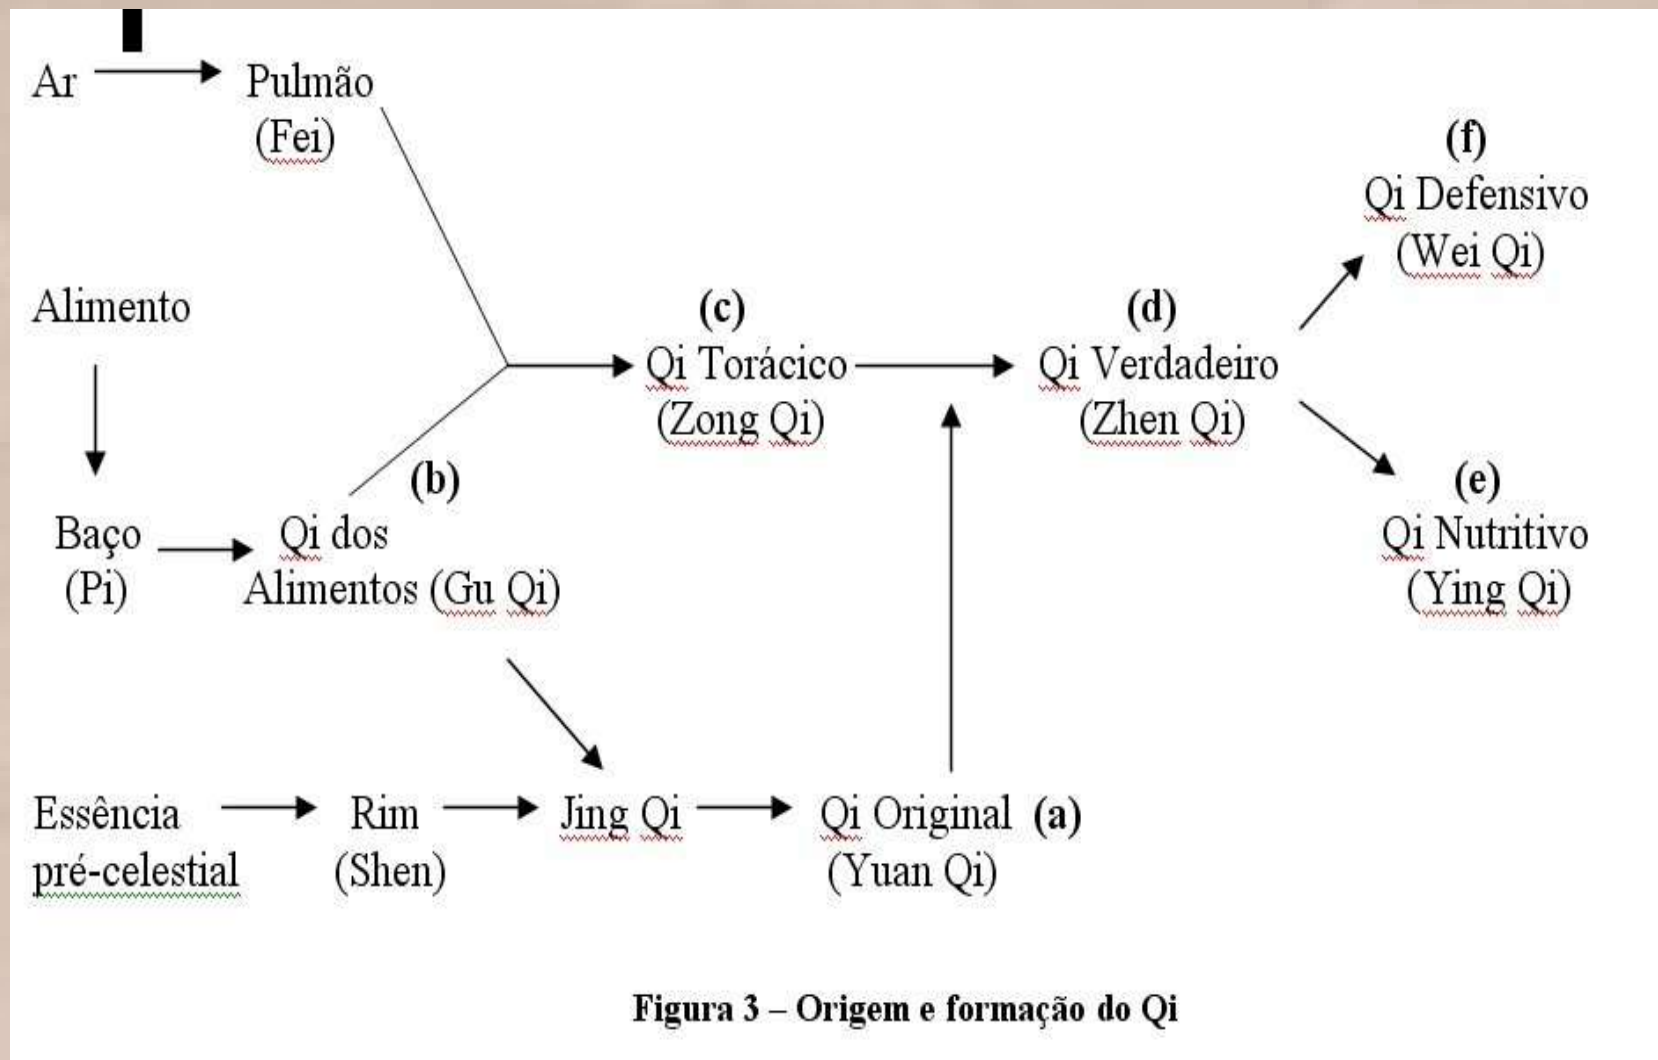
Ar Pulmão (Fei)

Alimento

Baço (Pi)

(b) Qi dos Alimentos (Gu Qi)

(c) Qi Torácico (Zong Qi)

(d) Qi Verdadeiro (Zhen Qi)

(f) Qi Defensivo (Wei Qi)

(e) Qi Nutritivo (Ying Qi)

Essência pré-celestial

Rim (Shen)

Jing Qi

Qi Original (a) (Yuan Qi)

Figura 3 – Origem e formação do Qi